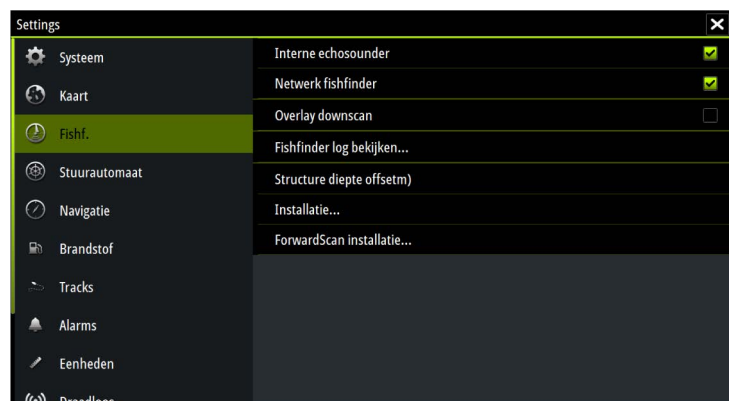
Settings

Systeem
Kaart
Fishf.
Stuurautomaat
Navigatie
Brandstof
Tracks
Alarms
Eenheden
Draadloos

Interne echosounder
Netwerk fishfinder
Overlay downscan
Fishfinder log bekijken...
Structure diepte offsetm)
Installatie...
ForwardScan installatie...